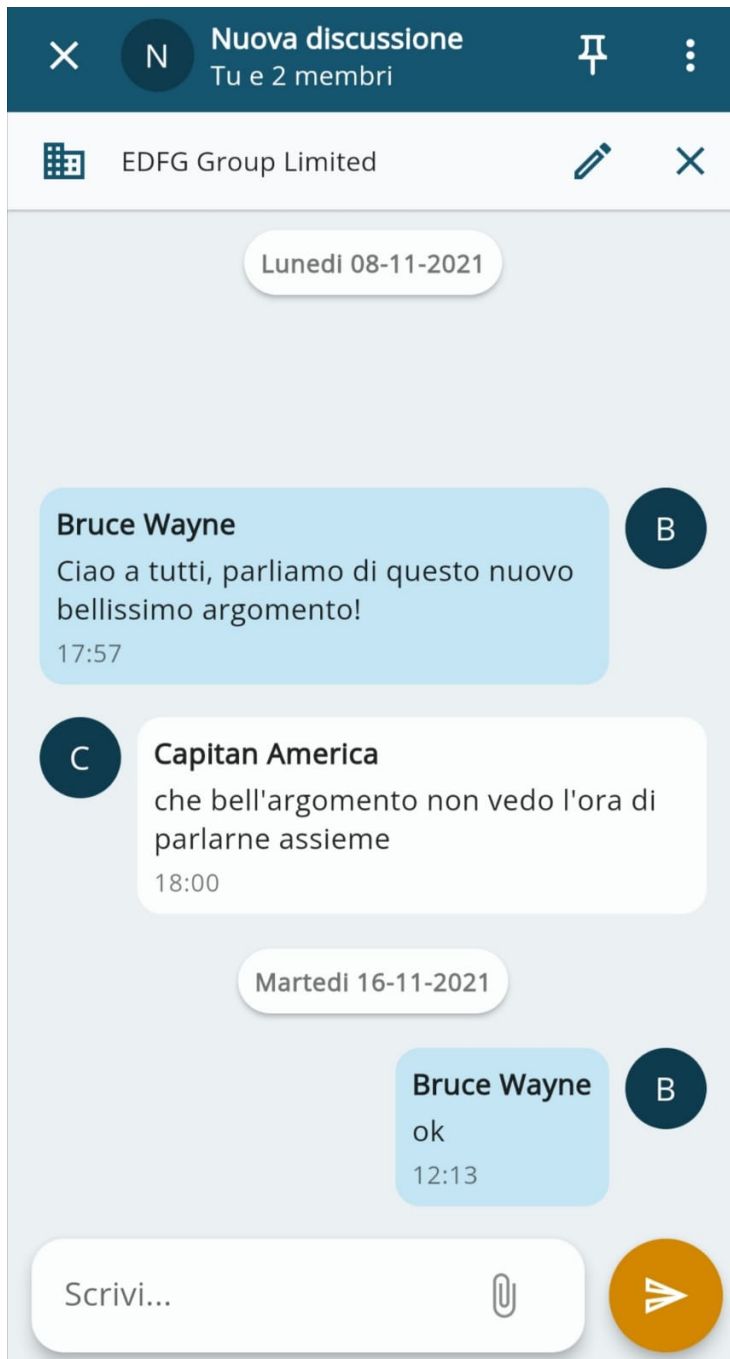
N
Nuova discussione
Tu e 2 membri

EDFG Group Limited

Lunedi 08-11-2021

Bruce Wayne
Ciao a tutti, parliamo di questo nuovo bellissimo argomento!
17:57
B

C
Capitan America
che bell'argomento non vedo l'ora di parlarne assieme
18:00

Martedi 16-11-2021

Bruce Wayne
ok
12:13
B

Scrivi...